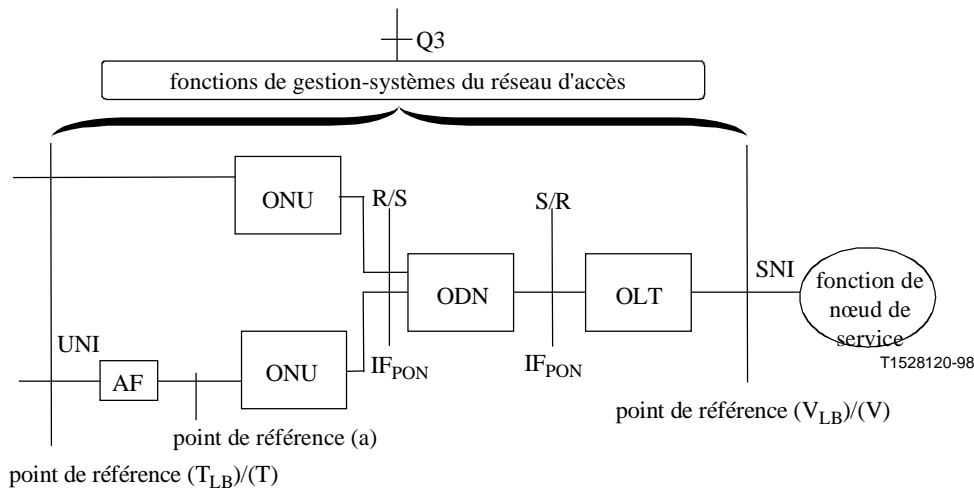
Q3

fonctions de gestion-systèmes du réseau d'accès

ONU

R/S

S/R

ODN

OLT

SNI

fonction de nœud de service

UNI

AF

ONU

$IF_{PON}$

$IF_{PON}$

T1528120-98

point de référence ($V_{LB}$)/(V)

point de référence (a)

point de référence ($T_{LB}$)/(T)